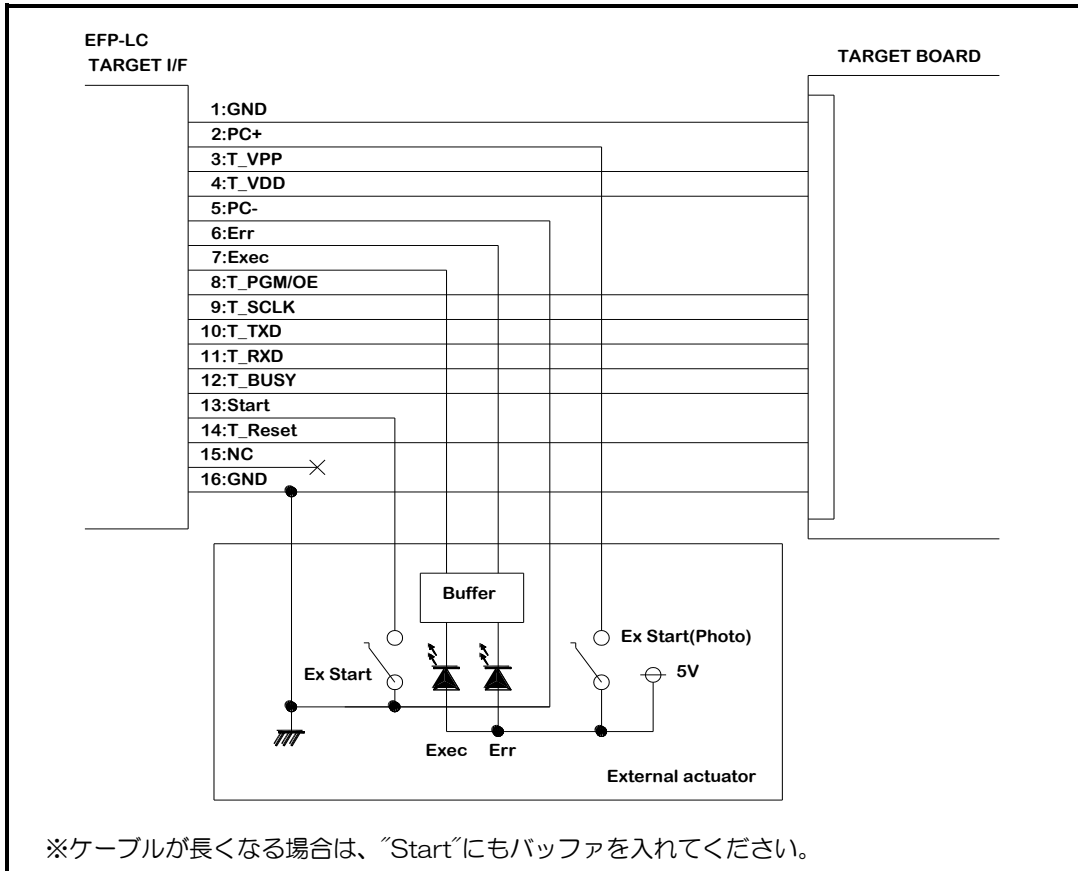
EFP-LC
TARGET I/F

TARGET BOARD

1:GND
2:PC+
3:T_VPP
4:T_VDD
5:PC-
6:Err
7:Exec
8:T_PGM/OE
9:T_SCLK
10:T_TXD
11:T_RXD
12:T_BUSY
13:Start
14:T_Reset
15:NC
16:GND

Buffer

Ex Start(Photo)

Ex Start

5V

Exec Err

External actuator

※ケーブルが長くなる場合は、″Start″にもバッファを入れてください。